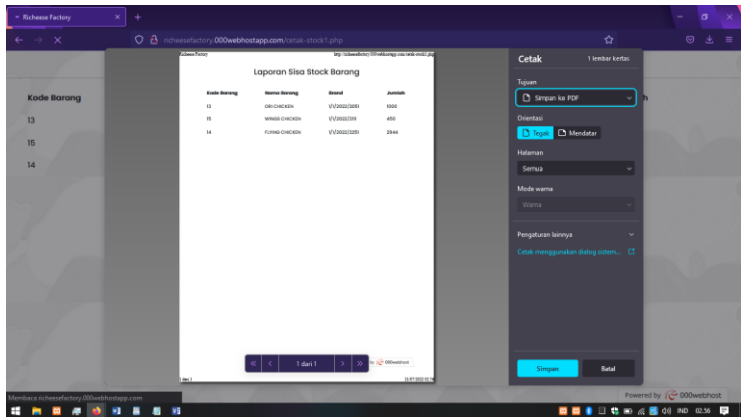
Richeese Factory
richeesefactory.000webhostapp.com/cetak-stock1.php

Richeese Factory
http://richeesefactory.000webhostapp.com/cetak-stock1.php

Laporan Sisa Stock Barang

| Kode Barang | Nama Barang | Brand | Jumlah |
|---|---|---|---|
| 13 | ORI CHICKEN | 1/1/2022/3251 | 1000 |
| 15 | WINGS CHICKEN | 1/1/2022/319 | 450 |
| 14 | FLYING CHICKEN | 1/1/2022/3251 | 2544 |

1 dari 1
000webhost
1 dari 1
21/07/2022 02.56

Kode Barang
13
15
14
h

Cetak
1 lembar kertas
Tujuan
Simpan ke PDF
Orientasi
Tegak
Mendatar
Halaman
Semua
Mode warna
Warna
Pengaturan lainnya
Cetak menggunakan dialog sistem...
Simpan
Batal

Membaca richeesefactory.000webhostapp.com
Powered by 000webhost
IND 02.56